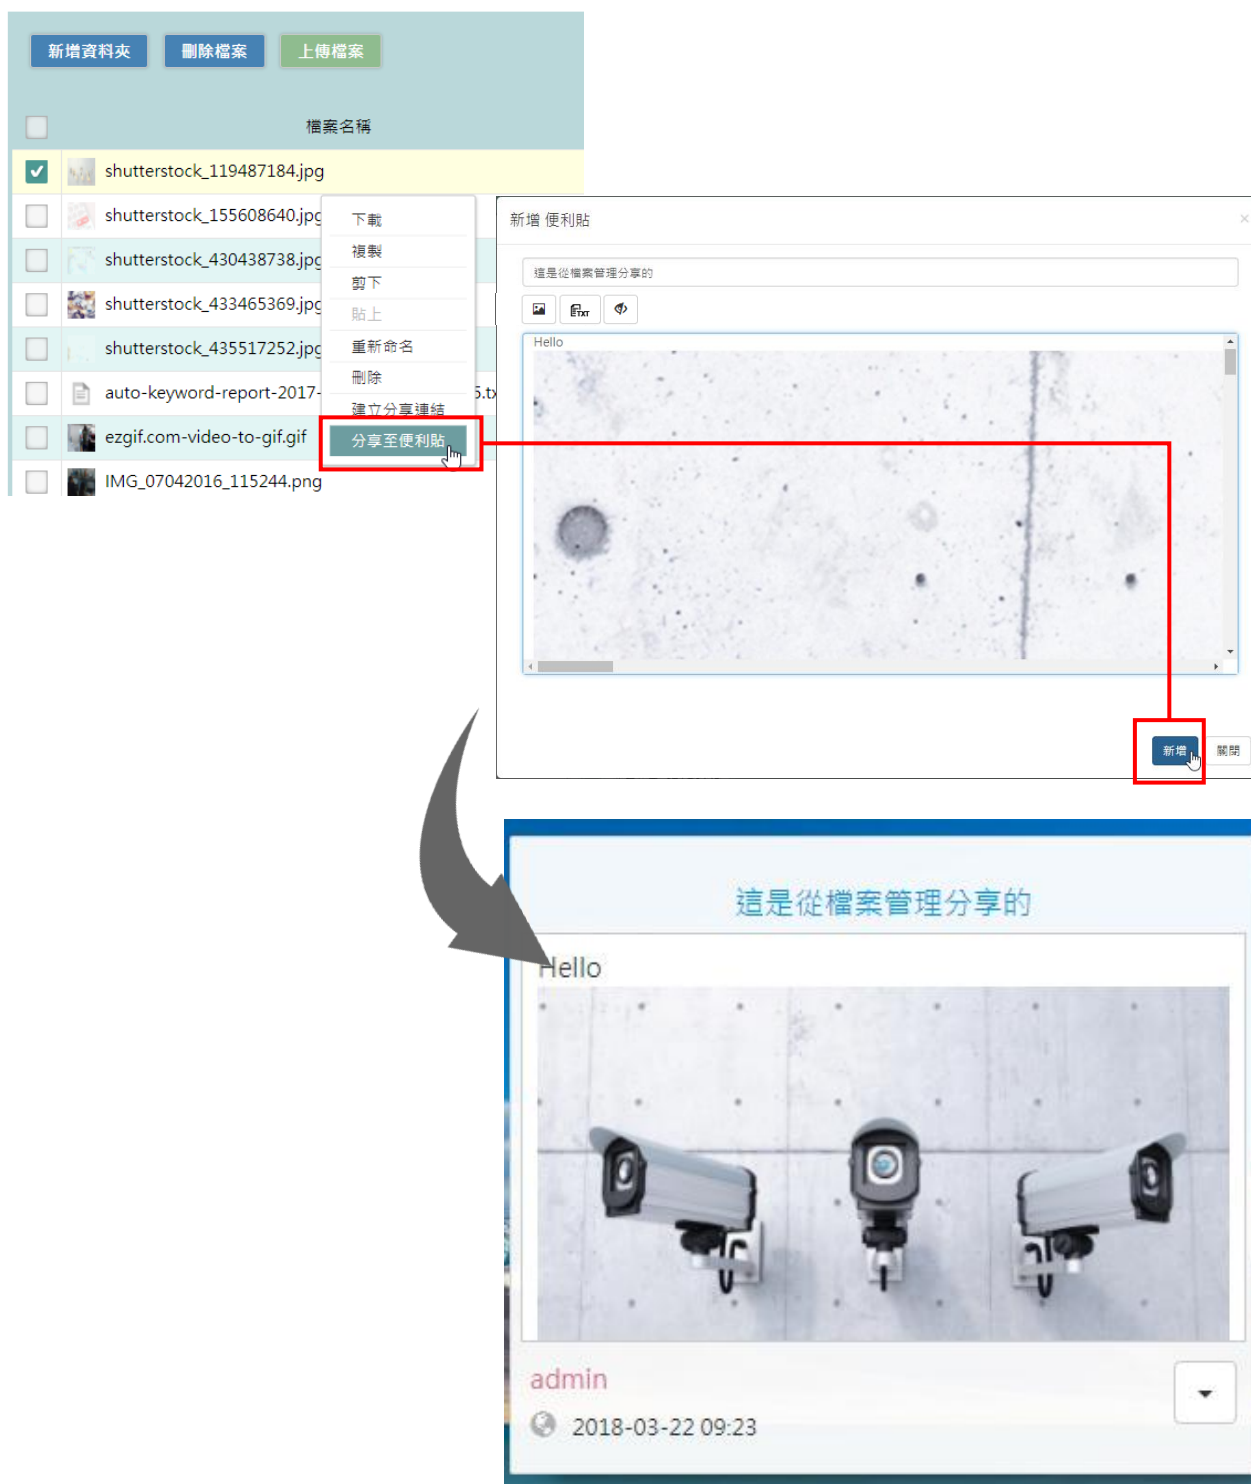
新增資料夾 刪除檔案 上傳檔案

檔案名稱

shutterstock_119487184.jpg
shutterstock_155608640.jpg
shutterstock_430438738.jpg
shutterstock_433465369.jpg
shutterstock_435517252.jpg
auto-keyword-report-2017-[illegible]5.tx
ezgif.com-video-to-gif.gif
IMG_07042016_115244.png

下載
複製
剪下
貼上
重新命名
刪除
建立分享連結
分享至便利貼

新增 便利貼

這是從檔案管理分享的

Hello

新增 關閉

這是從檔案管理分享的

Hello

admin

2018-03-22 09:23